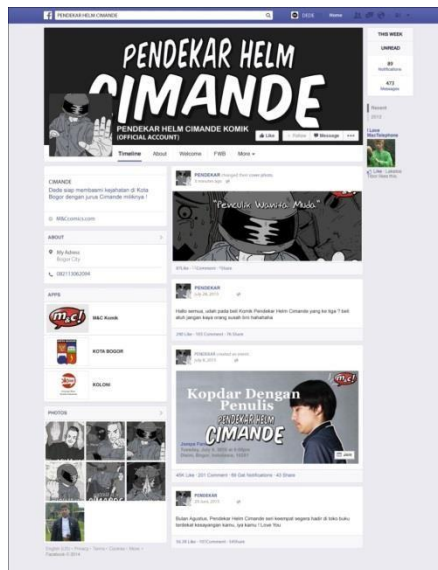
PENDEKAR HELM CIMANDE

Home

THIS WEEK

UNREAD

89
Notifications

473
Messages

Recent

2013

PENDEKAR HELM CIMANDE

PENDEKAR HELM CIMANDE KOMIK
(OFFICIAL ACCOUNT)

Like

Message

Timeline About Welcome FWB More

CIMANDE

Dede siap membasmi kejahatan di Kota Bogor dengan jurus Cimande miliknya !

M&CComics.com

ABOUT

My Adress
Bogor City

082113082094

APPS

M&C Komik

KOTA BOGOR

KOLONI

PHOTOS

PENDEKAR

"Pecedik Wanita Muda"

PENDEKAR

Hallo semua, udah pada beli Komik Pendekar Helm Cimande yang ke tiga ? beli dulu jangan kaya orang susah kini hahahaha

PENDEKAR

Kopdar Dengan Penulis
PENDEKAR HELM CIMANDE

PENDEKAR

Bulan Agustus, Pendekar Helm Cimande seri keempat segera hadir di toko buku terdekat kesayangan kamu, iya kamu I Love You

English (US) · Privacy · Terms · Cookies · More
Facebook © 2014